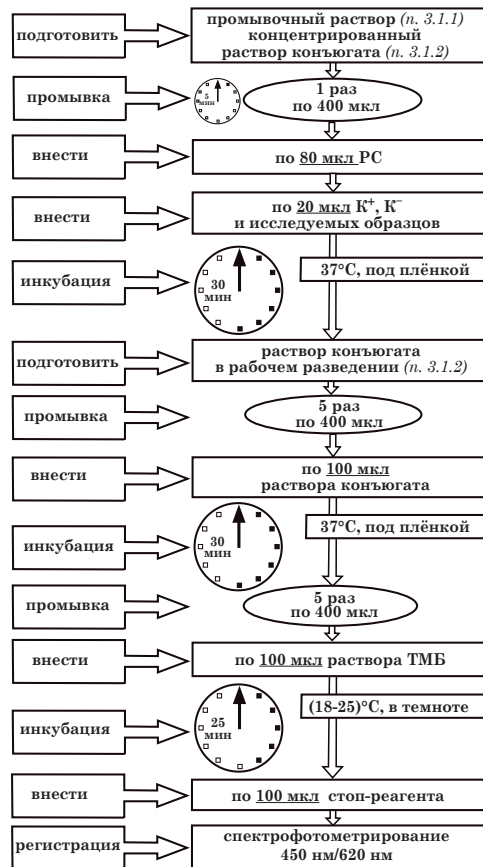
подготовить

промывочный раствор (п. 3.1.1) концентрированный раствор конъюгата (п. 3.1.2)

промывка

5 мин

1 раз по 400 мкл

внести

по 80 мкл РС

внести

по 20 мкл К$^+$, К$^-$ и исследуемых образцов

инкубация

30 мин

37°С, под плёнкой

подготовить

раствор конъюгата в рабочем разведении (п. 3.1.2)

промывка

5 раз по 400 мкл

внести

по 100 мкл раствора конъюгата

инкубация

30 мин

37°С, под плёнкой

промывка

5 раз по 400 мкл

внести

по 100 мкл раствора ТМБ

инкубация

25 мин

(18-25)°С, в темноте

внести

по 100 мкл стоп-реагента

регистрация

спектрофотометрирование 450 нм/620 нм